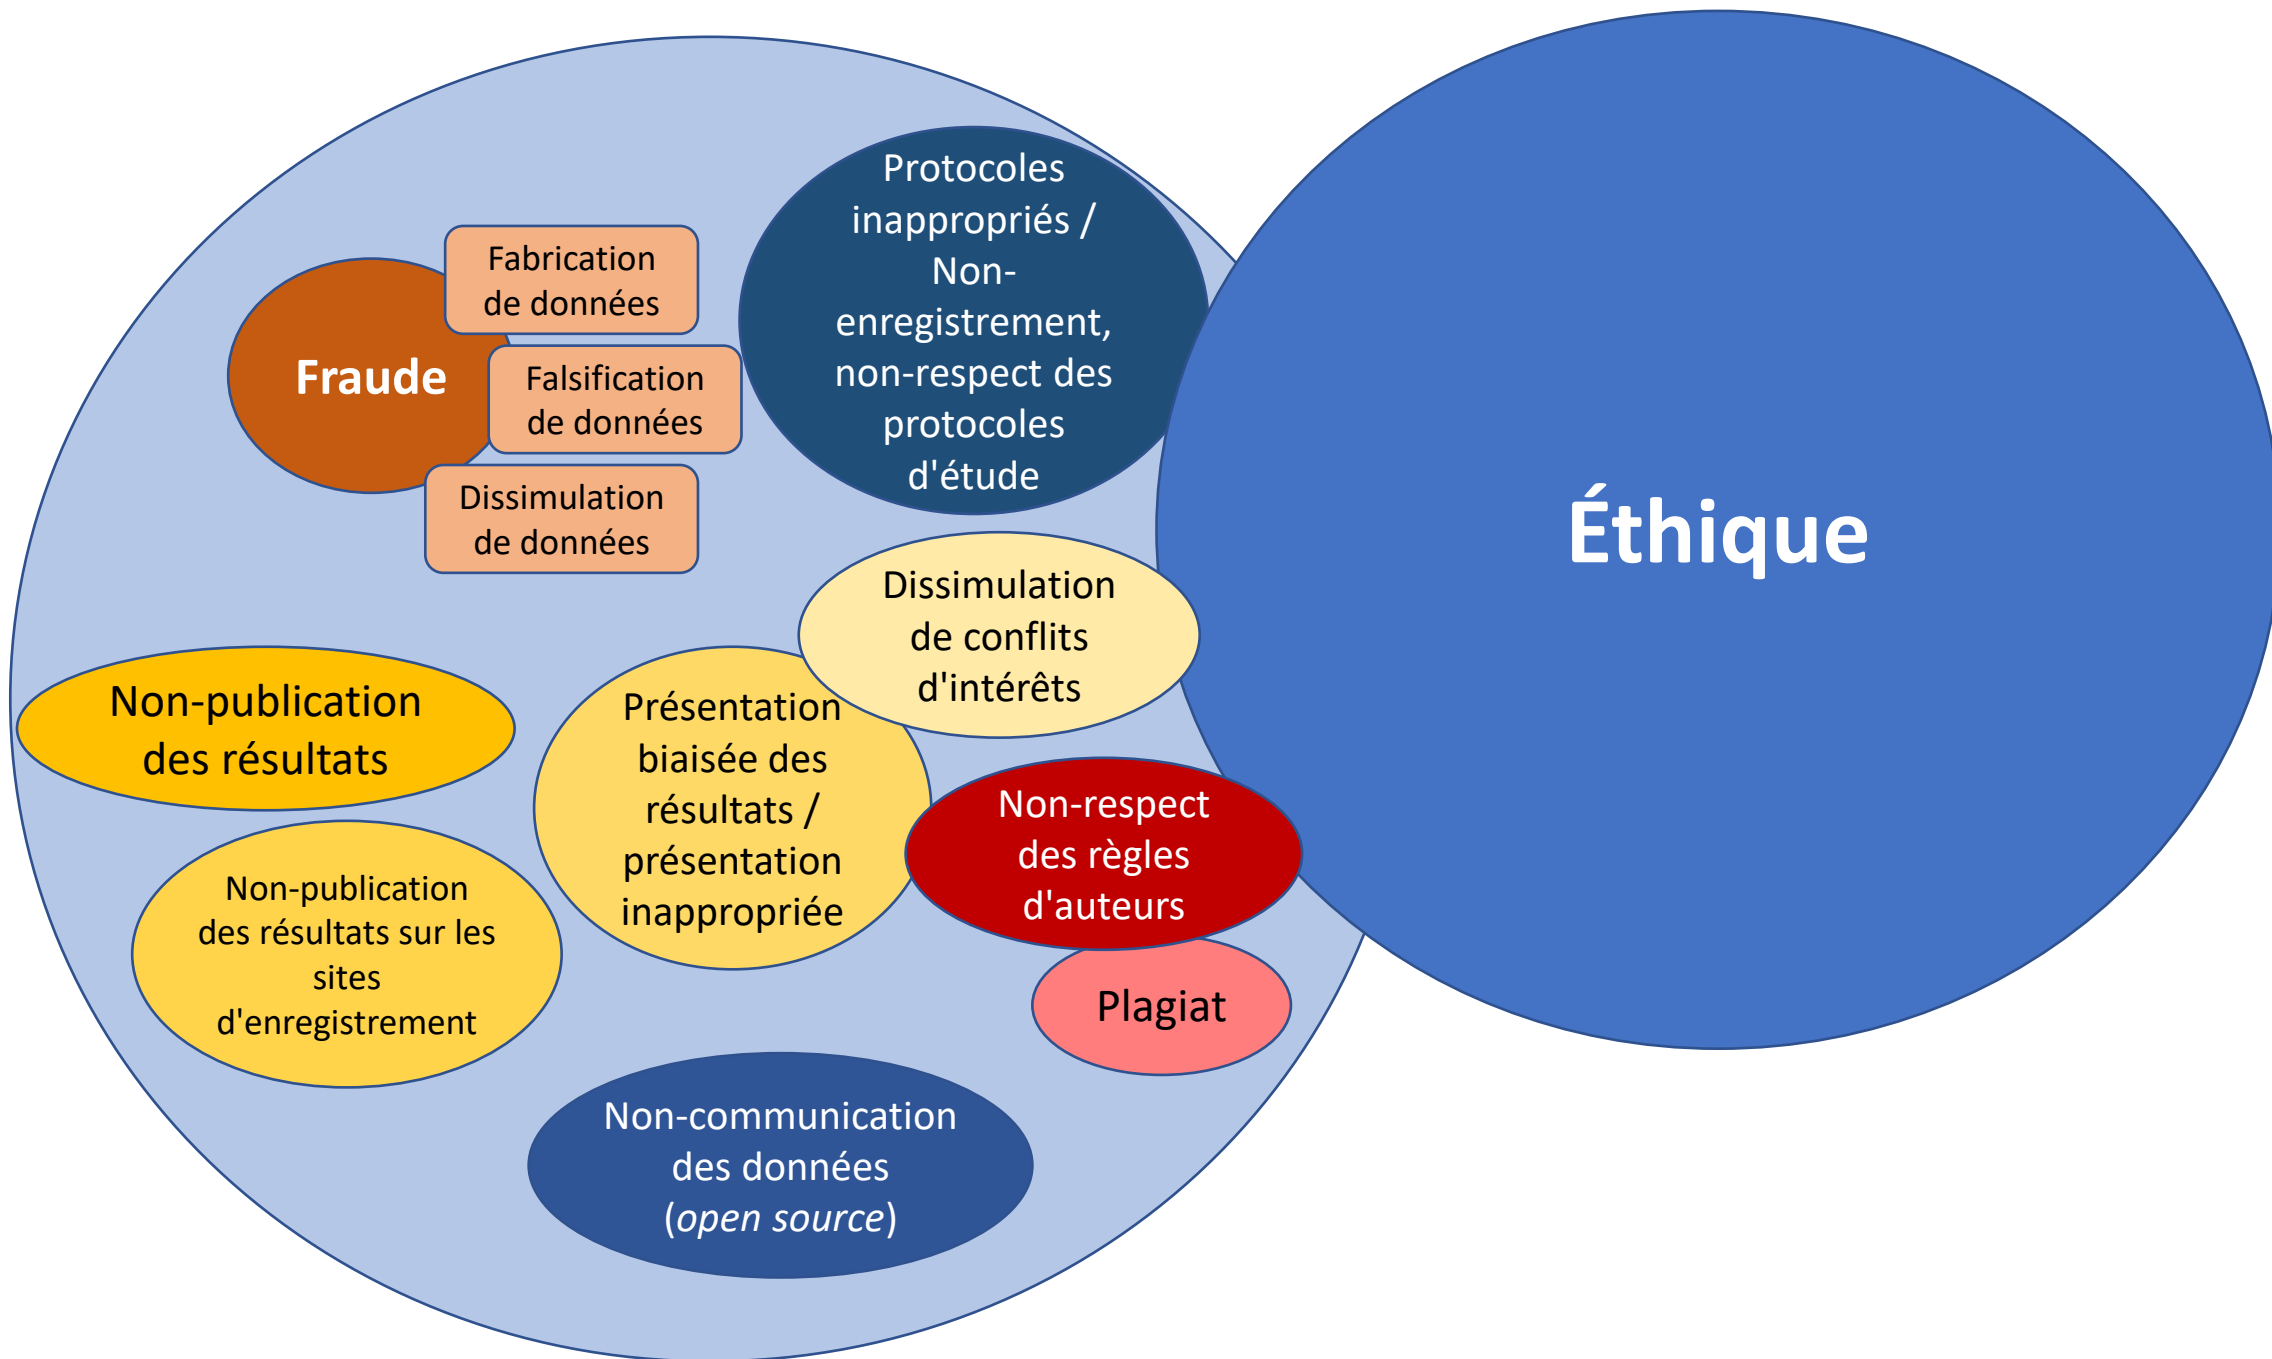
Fraude

Fabrication de données

Falsification de données

Dissimulation de données

Protocoles inappropriés / Non-enregistrement, non-respect des protocoles d'étude

Éthique

Dissimulation de conflits d'intérêts

Non-publication des résultats

Présentation biaisée des résultats / présentation inappropriée

Non-respect des règles d'auteurs

Non-publication des résultats sur les sites d'enregistrement

Plagiat

Non-communication des données (open source)